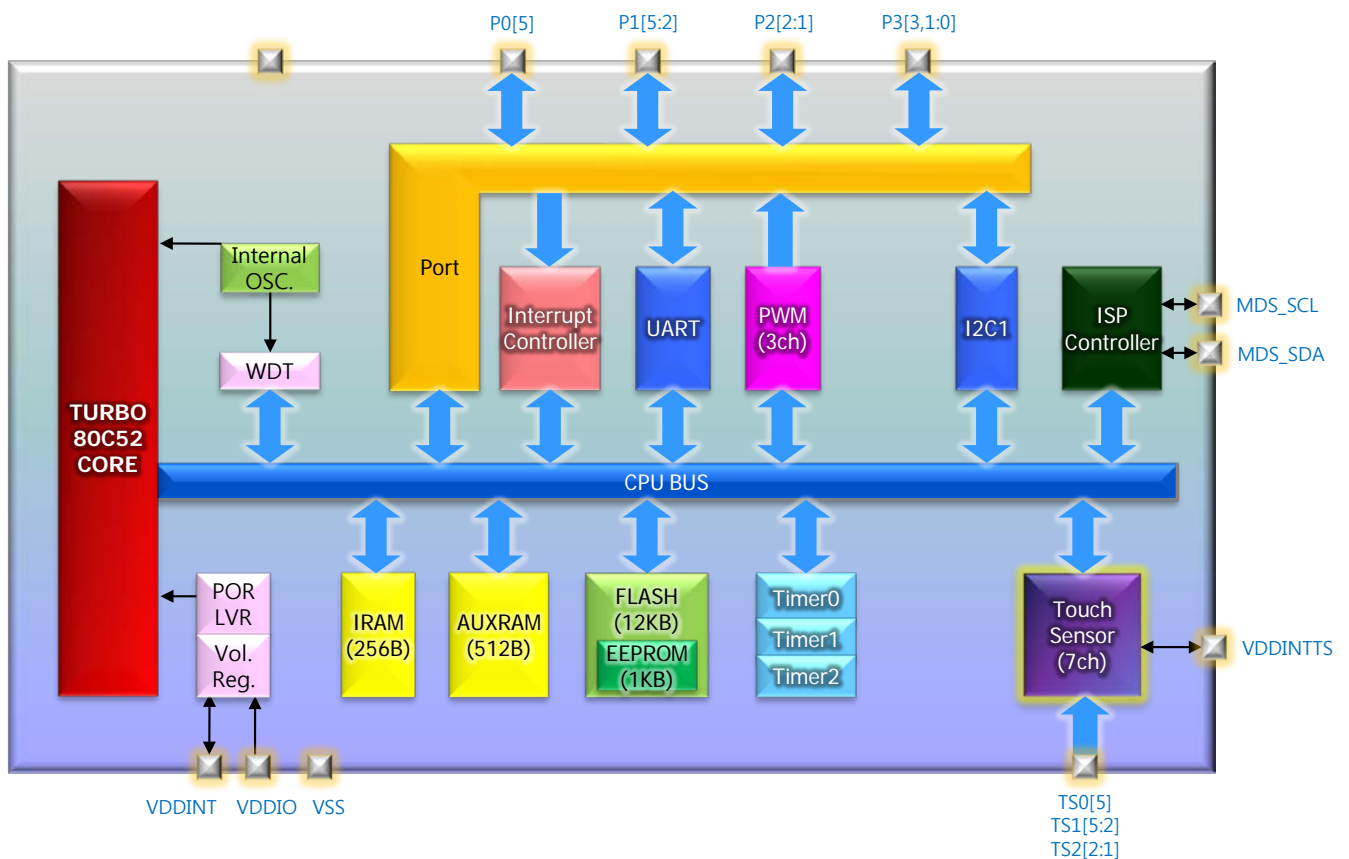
P0[5]
P1[5:2]
P2[2:1]
P3[3,1:0]

Internal OSC.

WDT

Port

Interrupt Controller

UART

PWM (3ch)

I2C1

ISP Controller

MDS_SCL
MDS_SDA

TURBO 80C52 CORE

CPU BUS

POR LVR

Vol. Reg.

IRAM (256B)

AUXRAM (512B)

FLASH (12KB)

EEPROM (1KB)

Timer0
Timer1
Timer2

Touch Sensor (7ch)

VDDINTTS

VDDINT
VDDIO
VSS

TS0[5]
TS1[5:2]
TS2[2:1]